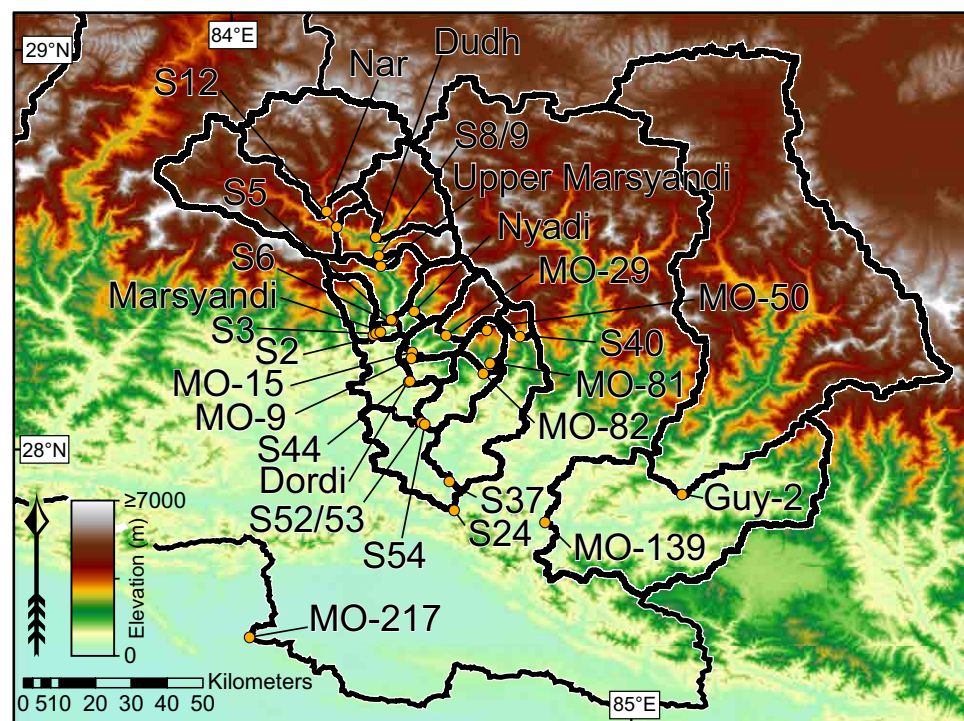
29°N
84°E
Nar
Dudh
S12
S8/9
Upper Marsyandi
S5
Nyadi
S6
MO-29
Marsyandi
MO-50
S3
S40
S2
MO-15
MO-81
MO-9
MO-82
S44
28°N
Dordi
S37
Guy-2
S52/53
S24
MO-139
S54
≥7000
Elevation (m)
0
MO-217
Kilometers
0 5 10 20 30 40 50
85°E